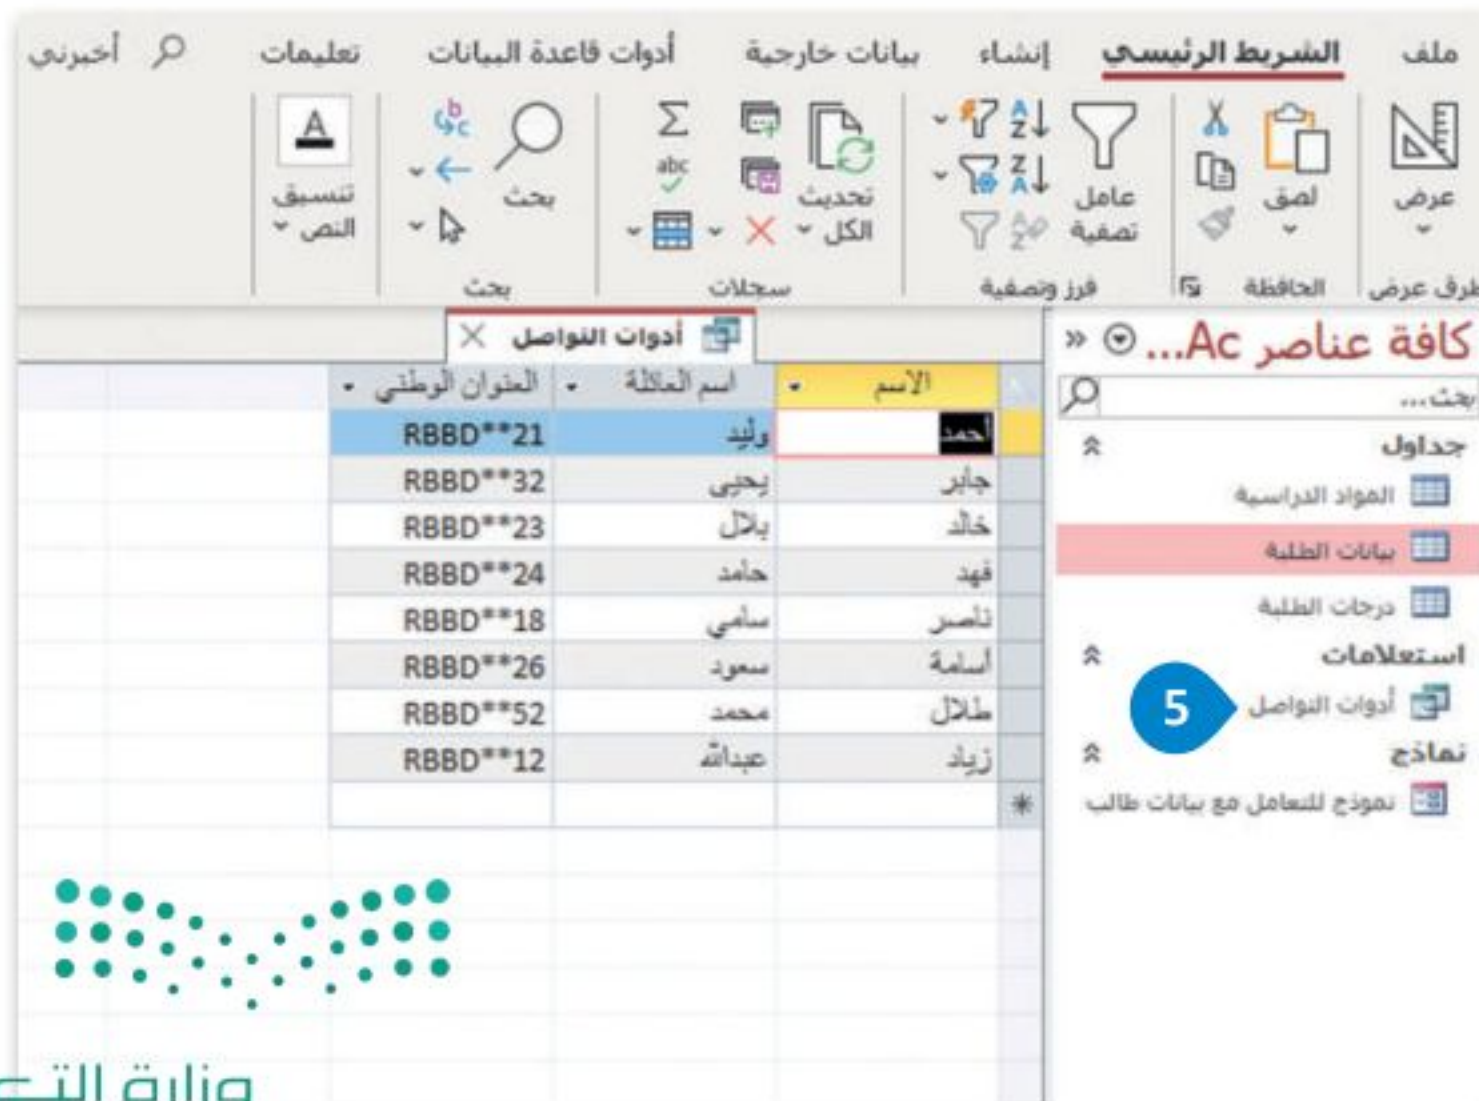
ملف الشريط الرئيسي إنشاء بيانات خارجية أدوات قاعدة البيانات تعليمات أخبرني

عرض
طرق عرض

لصق
الحافظة

عامل تصفية
فرز وتصفية

تحديث الكل
سجلات

بحث
بحث

تنسيق النص

كافة عناصر Ac...

بحث...

جداول
المواد الدراسية
بيانات الطلبة
درجات الطلبة

استعلامات
أدوات التواصل

5

نماذج
نموذج للتعامل مع بيانات طالب

أدوات التواصل

| الاسم | اسم العائلة | العنوان الوطني |
|---|---|---|
| أحمد | وليد | RBBD**21 |
| جابر | يحيى | RBBD**32 |
| خالد | بلال | RBBD**23 |
| فهد | حامد | RBBD**24 |
| ناصر | سامي | RBBD**18 |
| أسامة | سعود | RBBD**26 |
| طلال | محمد | RBBD**52 |
| زياد | عبدالله | RBBD**12 |

وزارة الت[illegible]